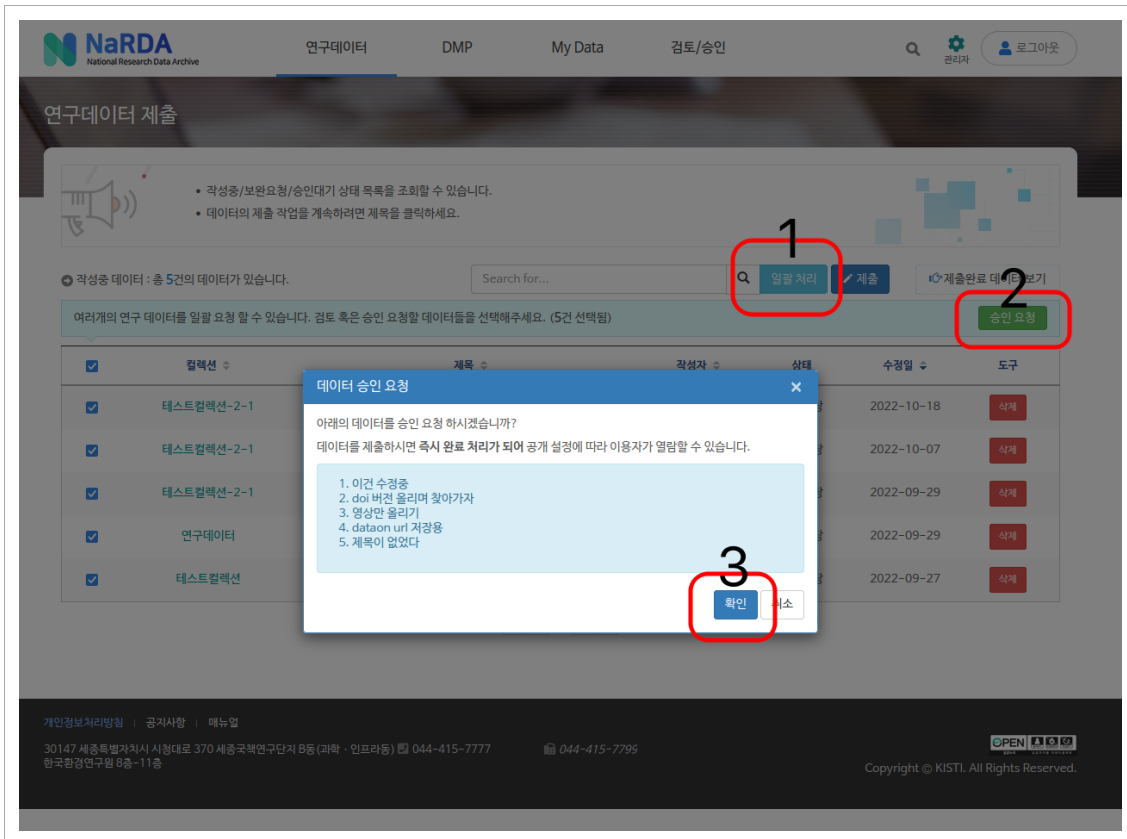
NaRDA
National Research Data Archive

연구데이터 DMP My Data 검토/승인

관리자 로그아웃

연구데이터 제출

• 작성중/보완요청/승인대기 상태 목록을 조회할 수 있습니다.
• 데이터의 제출 작업을 계속하려면 제목을 클릭하세요.

작성중 데이터 : 총 5건의 데이터가 있습니다.

Search for...

1

일괄 처리 제출 제출완료 데이터 보기

2

여러개의 연구 데이터를 일괄 요청 할 수 있습니다. 검토 혹은 승인 요청할 데이터들을 선택해주세요. (5건 선택됨)

승인 요청

| | 컬렉션 | 제목 | 작성자 | 상태 | 수정일 | 도구 |
|---|---|---|---|---|---|---|
| ☑ | 테스트컬렉션-2-1 | | | | 2022-10-18 | 삭제 |
| ☑ | 테스트컬렉션-2-1 | | | | 2022-10-07 | 삭제 |
| ☑ | 테스트컬렉션-2-1 | | | | 2022-09-29 | 삭제 |
| ☑ | 연구데이터 | | | | 2022-09-29 | 삭제 |
| ☑ | 테스트컬렉션 | | | | 2022-09-27 | 삭제 |

데이터 승인 요청 ×

아래의 데이터를 승인 요청 하시겠습니까?
데이터를 제출하시면 즉시 완료 처리가 되어 공개 설정에 따라 이용자가 열람할 수 있습니다.

1. 이건 수정중
2. doi 버전 올리며 찾아가자
3. 영상만 올리기
4. dataon url 저장용
5. 제목이 없었다

3

확인 취소

개인정보처리방침 | 공지사항 | 매뉴얼

30147 세종특별자치시 시청대로 370 세종국책연구단지 B동(과학 · 인프라동) 044-415-7777 044-415-7799
한국환경연구원 8층-11층

OPEN

Copyright © KISTI. All Rights Reserved.